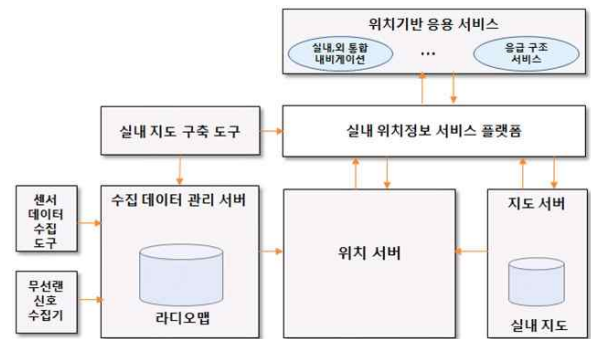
위치기반 응용 서비스

실내,외 통합 내비게이션

…

응급 구조 서비스

실내 지도 구축 도구

실내 위치정보 서비스 플랫폼

센서 데이터 수집 도구

수집 데이터 관리 서버

라디오맵

무선랜 신호 수집기

위치 서버

지도 서버

실내 지도